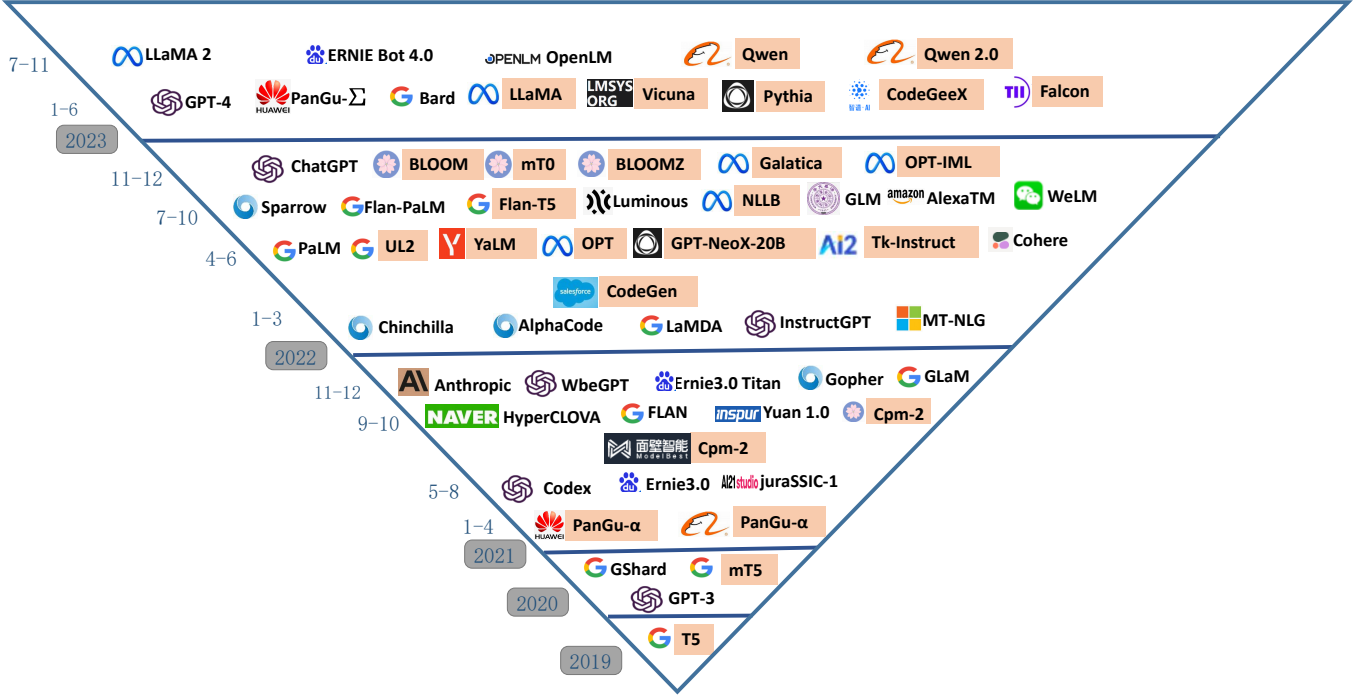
7-11
LLaMA 2
ERNIE Bot 4.0
OPENLM OpenLM
Qwen
Qwen 2.0

1-6
GPT-4
HUAWEI PanGu-$\Sigma$
Bard
LLaMA
LMSYS ORG Vicuna
Pythia
CodeGeeX
Falcon

2023

11-12
ChatGPT
BLOOM
mT0
BLOOMZ
Galatica
OPT-IML

7-10
Sparrow
Flan-PaLM
Flan-T5
Luminous
NLLB
GLM
amazon AlexaTM
WeLM

4-6
PaLM
UL2
YaLM
OPT
GPT-NeoX-20B
Ai2 Tk-Instruct
Cohere

salesforce CodeGen

1-3
Chinchilla
AlphaCode
LaMDA
InstructGPT
MT-NLG

2022

11-12
Anthropic
WbeGPT
Ernie3.0 Titan
Gopher
GLaM

9-10
NAVER HyperCLOVA
FLAN
inspur Yuan 1.0
Cpm-2

面壁智能 ModelBest Cpm-2

5-8
Codex
Ernie3.0
AI21studio juraSSIC-1

1-4
HUAWEI PanGu-α
PanGu-α

2021
GShard
mT5

2020
GPT-3

T5

2019